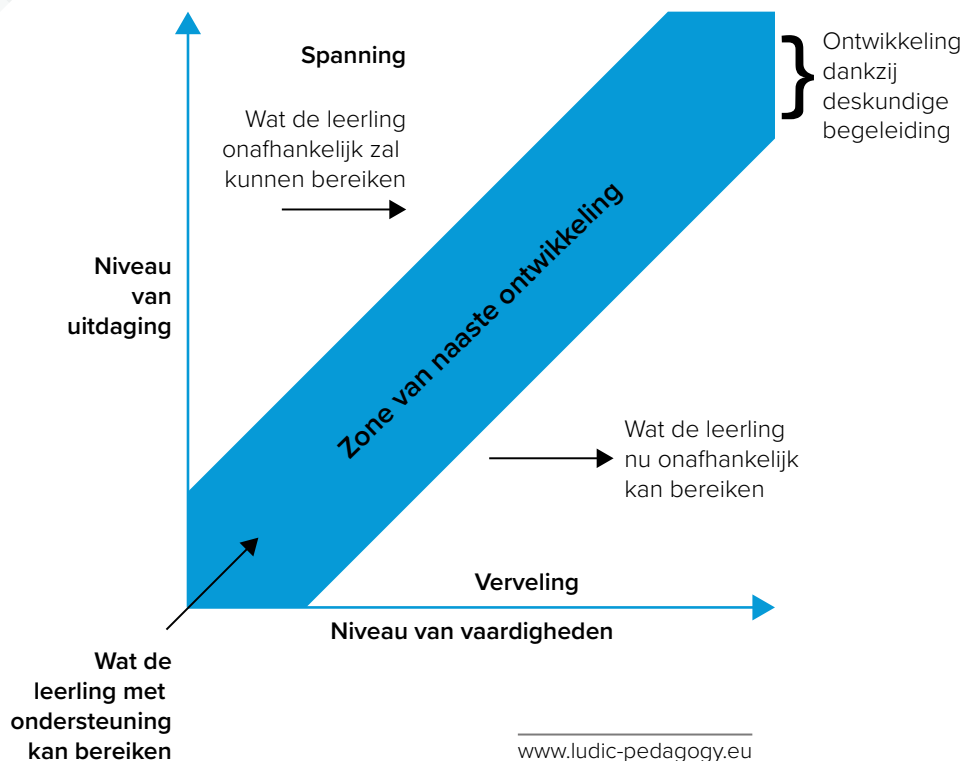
Spanning

Ontwikkeling dankzij deskundige begeleiding

Wat de leerling onafhankelijk zal kunnen bereiken

Niveau van uitdaging

Zone van naaste ontwikkeling

Wat de leerling nu onafhankelijk kan bereiken

Verveling

Niveau van vaardigheden

Wat de leerling met ondersteuning kan bereiken

www.ludic-pedagogy.eu